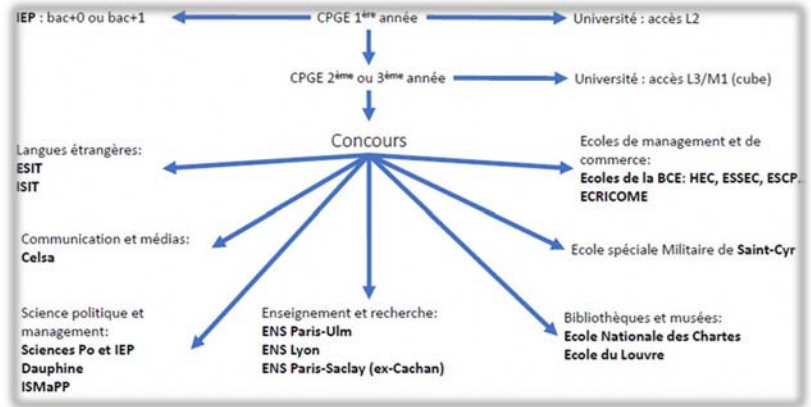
IEP : bac+0 ou bac+1

CPGE 1$^{ère}$ année

Université : accès L2

CPGE 2$^{ème}$ ou 3$^{ème}$ année

Université : accès L3/M1 (cube)

Concours

Langues étrangères:
ESIT
ISIT

Ecoles de management et de commerce:
Ecoles de la BCE: HEC, ESSEC, ESCP…
ECRICOME

Communication et médias:
Celsa

Ecole spéciale Militaire de Saint-Cyr

Science politique et management:
Sciences Po et IEP
Dauphine
ISMaPP

Enseignement et recherche:
ENS Paris-Ulm
ENS Lyon
ENS Paris-Saclay (ex-Cachan)

Bibliothèques et musées:
Ecole Nationale des Chartes
Ecole du Louvre